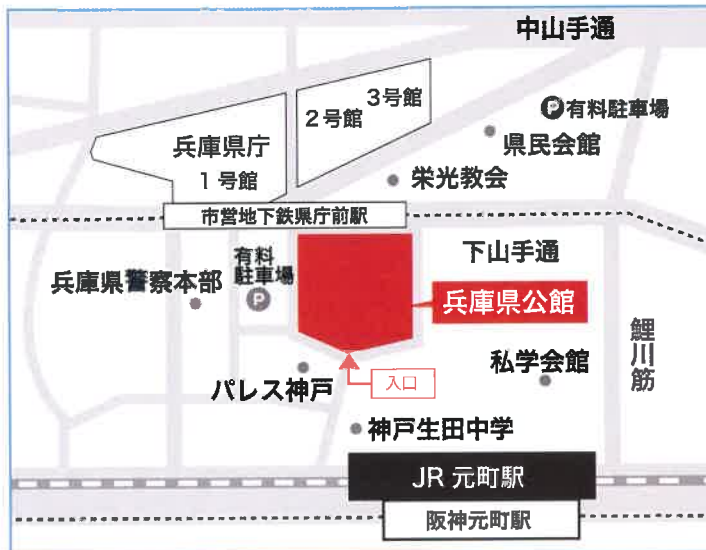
中山手通

3号館
2号館

P 有料駐車場

兵庫県庁
1号館

県民会館

栄光教会

市営地下鉄県庁前駅

有料
駐車場
P

下山手通

兵庫県警察本部

兵庫県公館

鯉
川
筋

私学会館

入口

パレス神戸

神戸生田中学

JR 元町駅

阪神元町駅